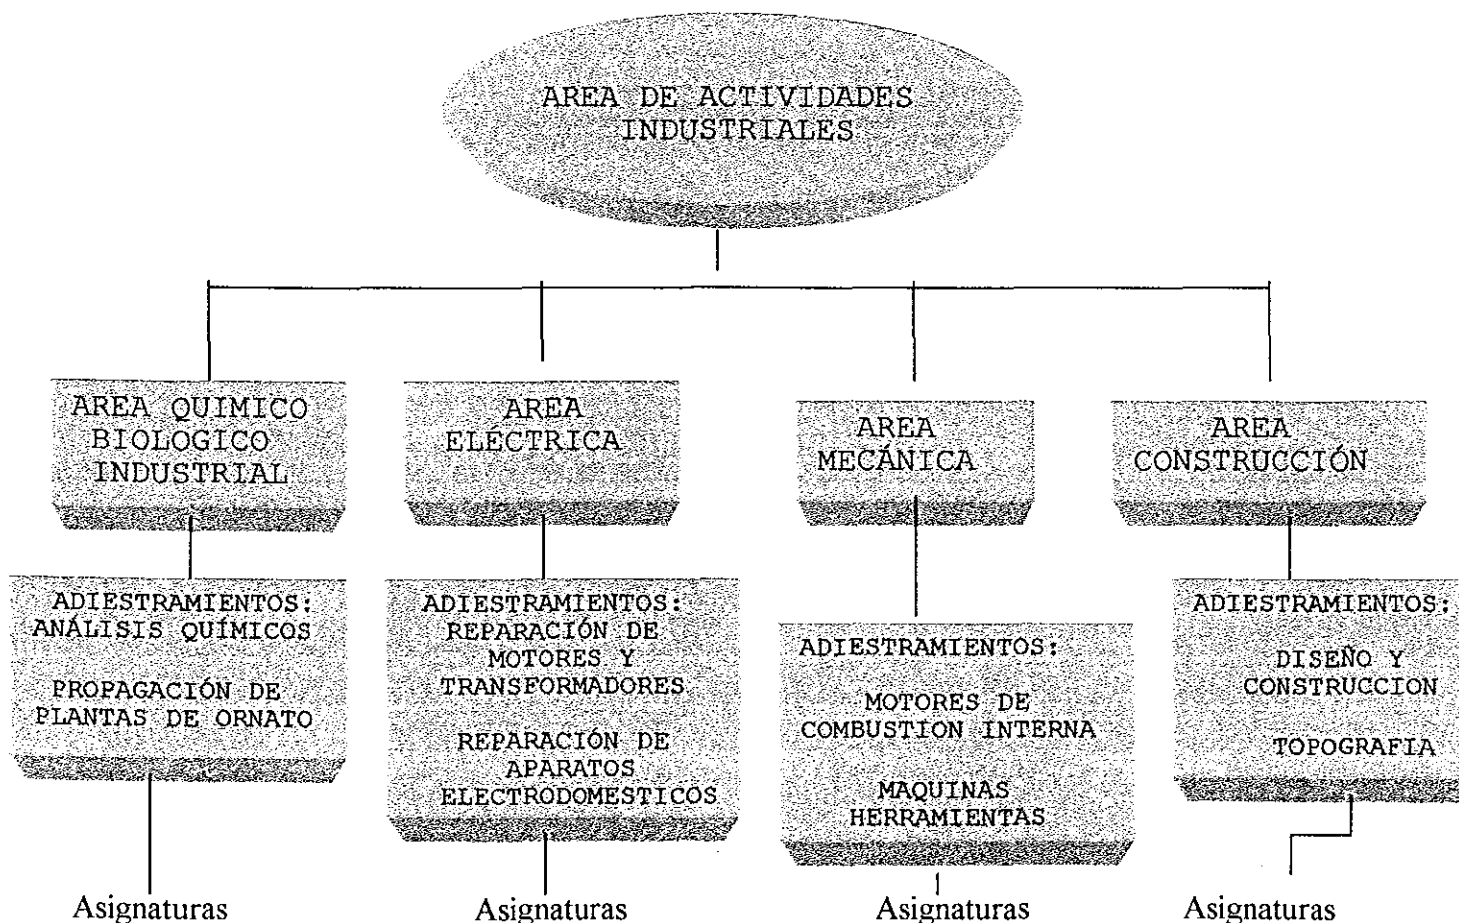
AREA DE ACTIVIDADES INDUSTRIALES

AREA QUIMICO BIOLOGICO INDUSTRIAL

ADIESTRAMIENTOS: ANÁLISIS QUÍMICOS

PROPAGACIÓN DE PLANTAS DE ORNATO

Asignaturas

AREA ELÉCTRICA

ADIESTRAMIENTOS: REPARACIÓN DE MOTORES Y TRANSFORMADORES

REPARACIÓN DE APARATOS ELECTRODOMESTICOS

Asignaturas

AREA MECÁNICA

ADIESTRAMIENTOS:

MOTORES DE COMBUSTION INTERNA

MAQUINAS HERRAMIENTAS

Asignaturas

AREA CONSTRUCCIÓN

ADIESTRAMIENTOS:

DISEÑO Y CONSTRUCCION

TOPOGRAFIA

Asignaturas